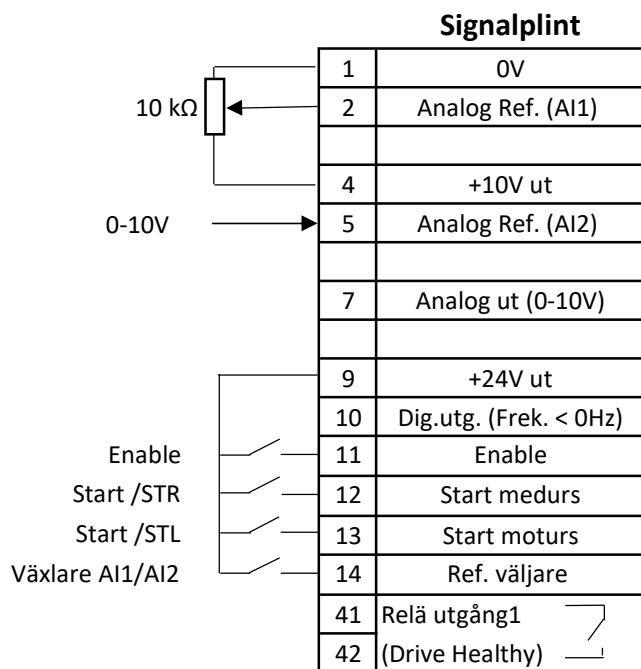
Signalplint

10 kΩ

0-10V

Enable
Start /STR
Start /STL
Växlare AI1/AI2

| | |
|---|---|
| 1 | 0V |
| 2 | Analog Ref. (AI1) |
| | |
| 4 | +10V ut |
| 5 | Analog Ref. (AI2) |
| | |
| 7 | Analog ut (0-10V) |
| | |
| 9 | +24V ut |
| 10 | Dig.utg. (Frek. < 0Hz) |
| 11 | Enable |
| 12 | Start medurs |
| 13 | Start moturs |
| 14 | Ref. väljare |
| 41 | Relä utgång1 |
| 42 | (Drive Healthy) |